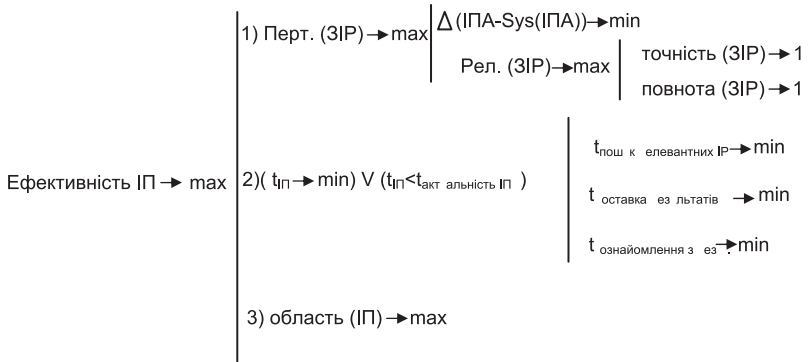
Ефективність ІП → max

1) Перт. (ЗІР) → max

$\Delta$(ІПА-Sys(ІПА)) → min

Рел. (ЗІР) → max

точність (ЗІР) → 1

повнота (ЗІР) → 1

2)( $t_{ІП}$ → min) V ($t_{ІП}$<$t_{акт\ альність\ ІП}$ )

$t_{пош\ к\ елевантних\ ІР}$ → min

$t_{оставка\ ез\ льтатів}$ → min

$t_{ознайомлення\ з\ ез}$ → min

3) область (ІП) → max